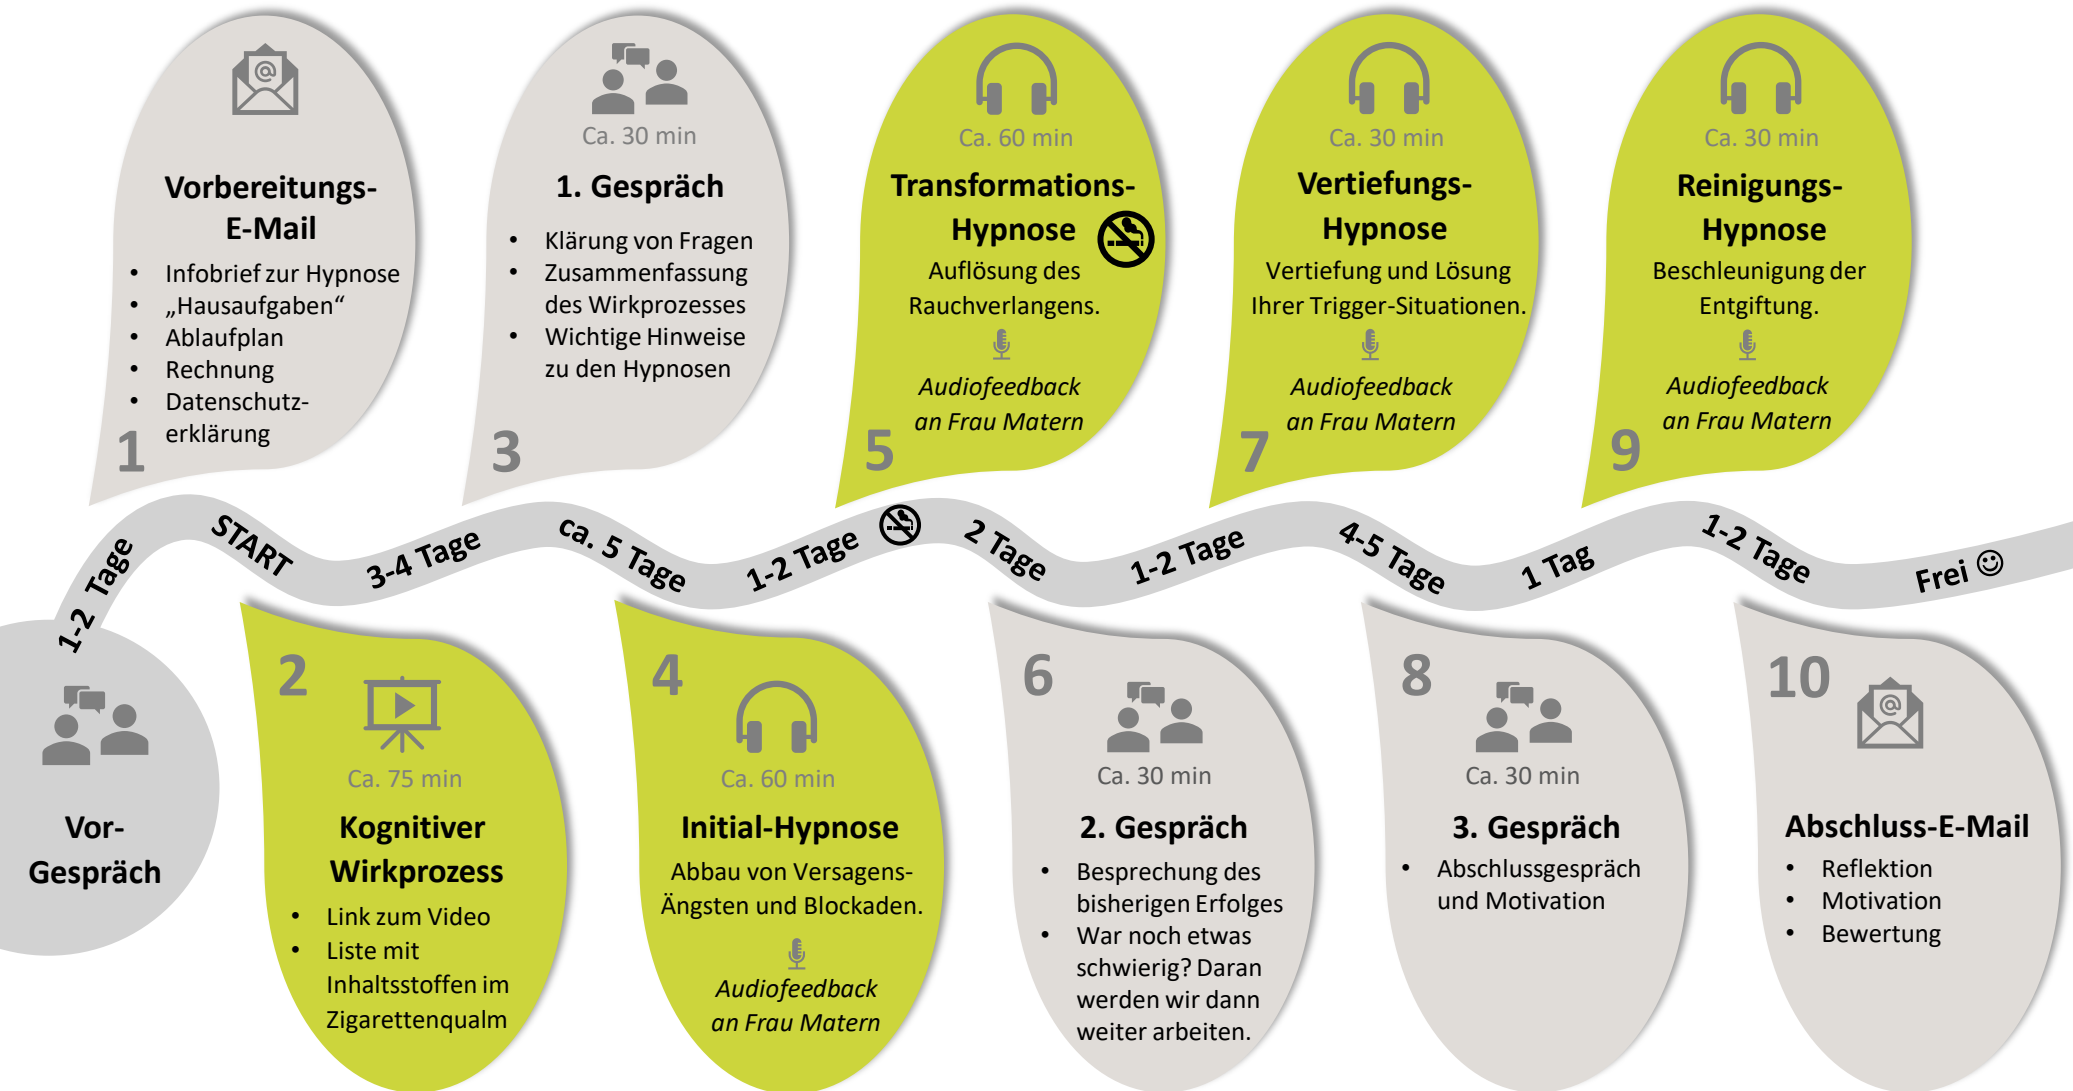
Vor-Gespräch

1-2 Tage

1
Vorbereitungs-E-Mail
- Infobrief zur Hypnose
- „Hausaufgaben“
- Ablaufplan
- Rechnung
- Datenschutzerklärung

START

2
Ca. 75 min
Kognitiver Wirkprozess
- Link zum Video
- Liste mit Inhaltsstoffen im Zigarettenqualm

3-4 Tage

3
Ca. 30 min
1. Gespräch
- Klärung von Fragen
- Zusammenfassung des Wirkprozesses
- Wichtige Hinweise zu den Hypnosen

ca. 5 Tage

4
Ca. 60 min
Initial-Hypnose
Abbau von Versagens-Ängsten und Blockaden.
Audiofeedback an Frau Matern

1-2 Tage

5
Ca. 60 min
Transformations-Hypnose
Auflösung des Rauchverlangens.
Audiofeedback an Frau Matern

2 Tage

6
Ca. 30 min
2. Gespräch
- Besprechung des bisherigen Erfolges
- War noch etwas schwierig? Daran werden wir dann weiter arbeiten.

1-2 Tage

7
Ca. 30 min
Vertiefungs-Hypnose
Vertiefung und Lösung Ihrer Trigger-Situationen.
Audiofeedback an Frau Matern

4-5 Tage

8
Ca. 30 min
3. Gespräch
- Abschlussgespräch und Motivation

1 Tag

9
Ca. 30 min
Reinigungs-Hypnose
Beschleunigung der Entgiftung.
Audiofeedback an Frau Matern

1-2 Tage

10
Abschluss-E-Mail
- Reflektion
- Motivation
- Bewertung

Frei ☺